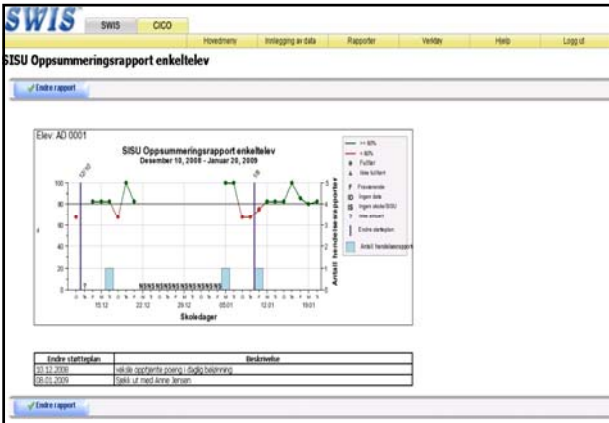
SWIS

SWIS | CICO

Hovedmeny | Innlegging av data | Rapporter | Verktøy | Hjelp | Logg ut

SISU Oppsummeringsrapport enkeltelev

Endre rapport

Elev: AD 0001

SISU Oppsummeringsrapport enkeltelev
Desember 10, 2008 - Januar 20, 2009

100
80
60
40
20
0

NS NS NS NS NS NS NS NS NS NS NS

10.12 | 22.12 | 29.12 | 05.01 | 12.01 | 19.01

Skoledager

Antall hendelsesrapporter

>= 80%
< 80%
Fullført
Ikke fullført
Fravær
Ingen data
Ingen skole/SISU
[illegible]
Endre støtteplan
Antall hendelsesrapporter

| Endre støtteplan | Beskrivelse |
|---|---|
| 10.12.2008 | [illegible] poeng i daglig belønning |
| 08.01.2009 | Sjekk ut med Anne Jensen |

Endre rapport